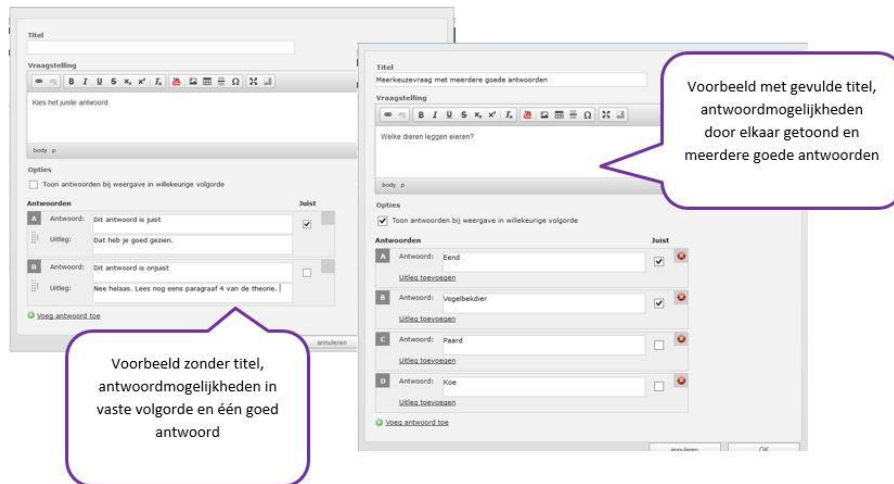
Titel

Vraagstelling

Kies het juiste antwoord.

body p

Opties

Toon antwoorden bij weergave in willekeurige volgorde

Antwoorden

Juist

A Antwoord: Dit antwoord is juist

Uitleg: Dat heb je goed gezien.

B Antwoord: Dit antwoord is onjuist

Uitleg: Nee helaas. Lees nog eens paragraaf 4 van de theorie.

Voeg antwoord toe

annuleren

Voorbeeld zonder titel, antwoordmogelijkheden in vaste volgorde en één goed antwoord

Titel

Meerkeuzevraag met meerdere goede antwoorden

Vraagstelling

Welke dieren leggen eieren?

body p

Opties

Toon antwoorden bij weergave in willekeurige volgorde

Antwoorden

Juist

A Antwoord: Eend

Uitleg toevoegen

B Antwoord: Vogelbekdier

Uitleg toevoegen

C Antwoord: Paard

Uitleg toevoegen

D Antwoord: Koe

Uitleg toevoegen

Voeg antwoord toe

annuleren

OK

Voorbeeld met gevulde titel, antwoordmogelijkheden door elkaar getoond en meerdere goede antwoorden